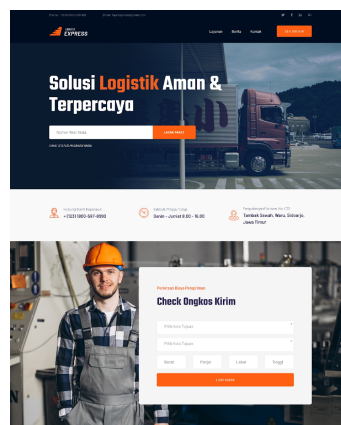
Telp: +1 (123) 1800-567-8990 | Email: logistic@indoexpress.com

INDO EXPRESS

Layanan | Berita | Kontak | CEK RESI

Solusi Logistik Aman & Terpercaya

Nomor Resi Anda | LACAK PAKET

CEK STATUS PENGIRIMAN

Hubungi Kami Segera
+ (123) 1800-567-8990

Sabtu & Minggu Tutup
Senin - Jum'at 8.00 - 16.00

Pengembangan Perusahaan LTD
Tambak Sawah, Waru, Sidoarjo, Jawa Timur

Perkiraan Biaya Pengiriman

Check Ongkos Kirim

Pilih Kota Tujuan

Pilih Kota Tujuan

Berat | Panjang | Lebar | Tinggi

CEK ONGKIR